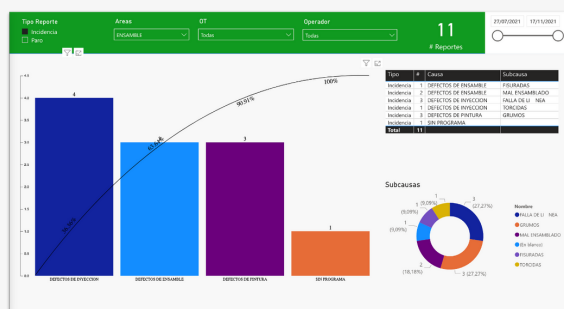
Tipo Reporte
Incidencia
Paro

Areas
ENSAMBLE

OT
Todas

Operador
Todas

11
# Reportes

27/07/2021
17/11/2021

4
3
3
1
36,36%
63,64%
90,91%
100%

DEFECTOS DE INYECCION
DEFECTOS DE ENSAMBLE
DEFECTOS DE PINTURA
SIN PROGRAMA

| Tipo | # | Causa | Subcausa |
|---|---|---|---|
| Incidencia | 1 | DEFECTOS DE ENSAMBLE | FISURADAS |
| Incidencia | 2 | DEFECTOS DE ENSAMBLE | MAL ENSAMBLADO |
| Incidencia | 3 | DEFECTOS DE INYECCION | FALLA DE LI NEA |
| Incidencia | 1 | DEFECTOS DE INYECCION | TORCIDAS |
| Incidencia | 3 | DEFECTOS DE PINTURA | GRUMOS |
| Incidencia | 1 | SIN PROGRAMA | |
| Total | 11 | | |

Subcausas

1 (9,09%)
1 (9,09%)
1 (9,09%)
2 (18,18%)
3 (27,27%)
3 (27,27%)

Nombre
FALLA DE LI NEA
GRUMOS
MAL ENSAMBLADO
(En blanco)
FISURADAS
TORCIDAS